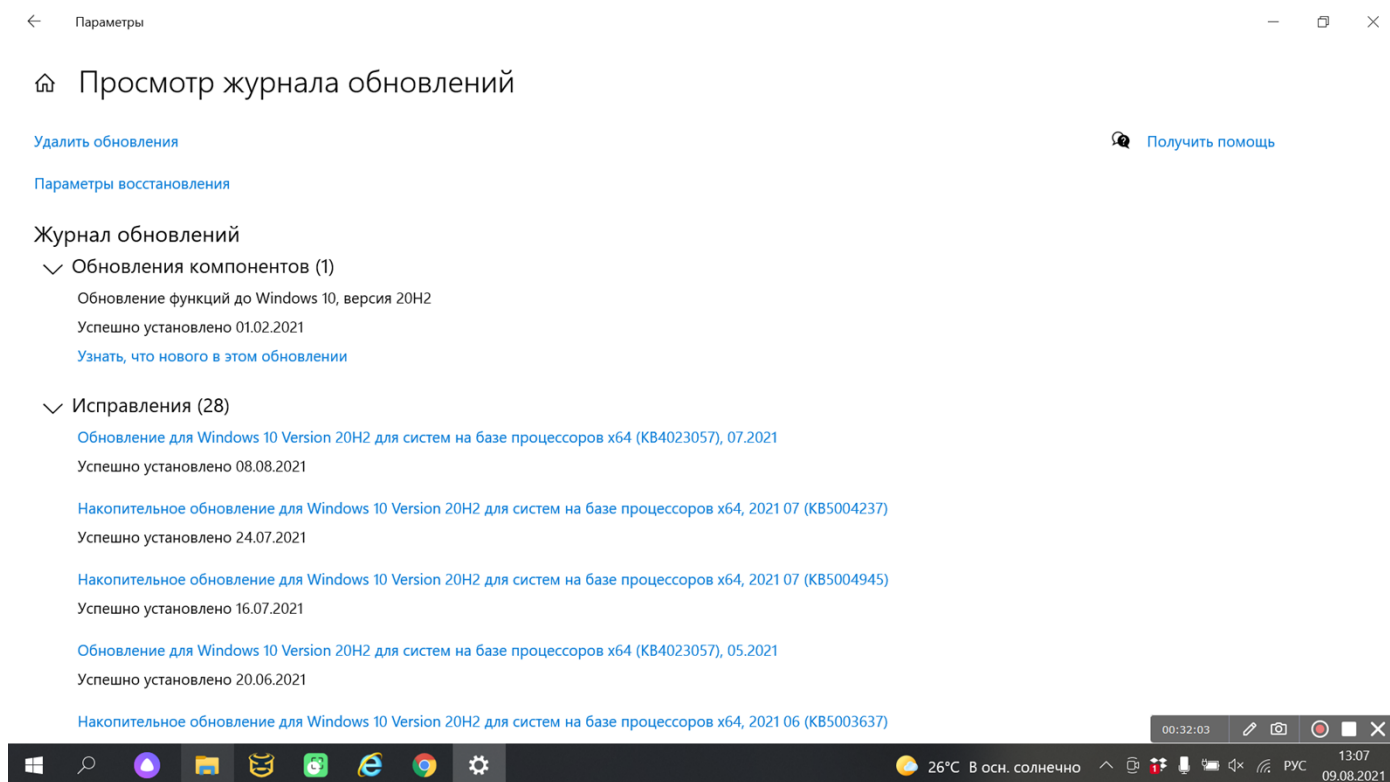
Параметры

Просмотр журнала обновлений

Удалить обновления

Параметры восстановления

Получить помощь

Журнал обновлений

Обновления компонентов (1)

Обновление функций до Windows 10, версия 20H2

Успешно установлено 01.02.2021

Узнать, что нового в этом обновлении

Исправления (28)

Обновление для Windows 10 Version 20H2 для систем на базе процессоров x64 (KB4023057), 07.2021

Успешно установлено 08.08.2021

Накопительное обновление для Windows 10 Version 20H2 для систем на базе процессоров x64, 2021 07 (KB5004237)

Успешно установлено 24.07.2021

Накопительное обновление для Windows 10 Version 20H2 для систем на базе процессоров x64, 2021 07 (KB5004945)

Успешно установлено 16.07.2021

Обновление для Windows 10 Version 20H2 для систем на базе процессоров x64 (KB4023057), 05.2021

Успешно установлено 20.06.2021

Накопительное обновление для Windows 10 Version 20H2 для систем на базе процессоров x64, 2021 06 (KB5003637)

00:32:03

26°C В осн. солнечно

РУС

13:07
09.08.2021